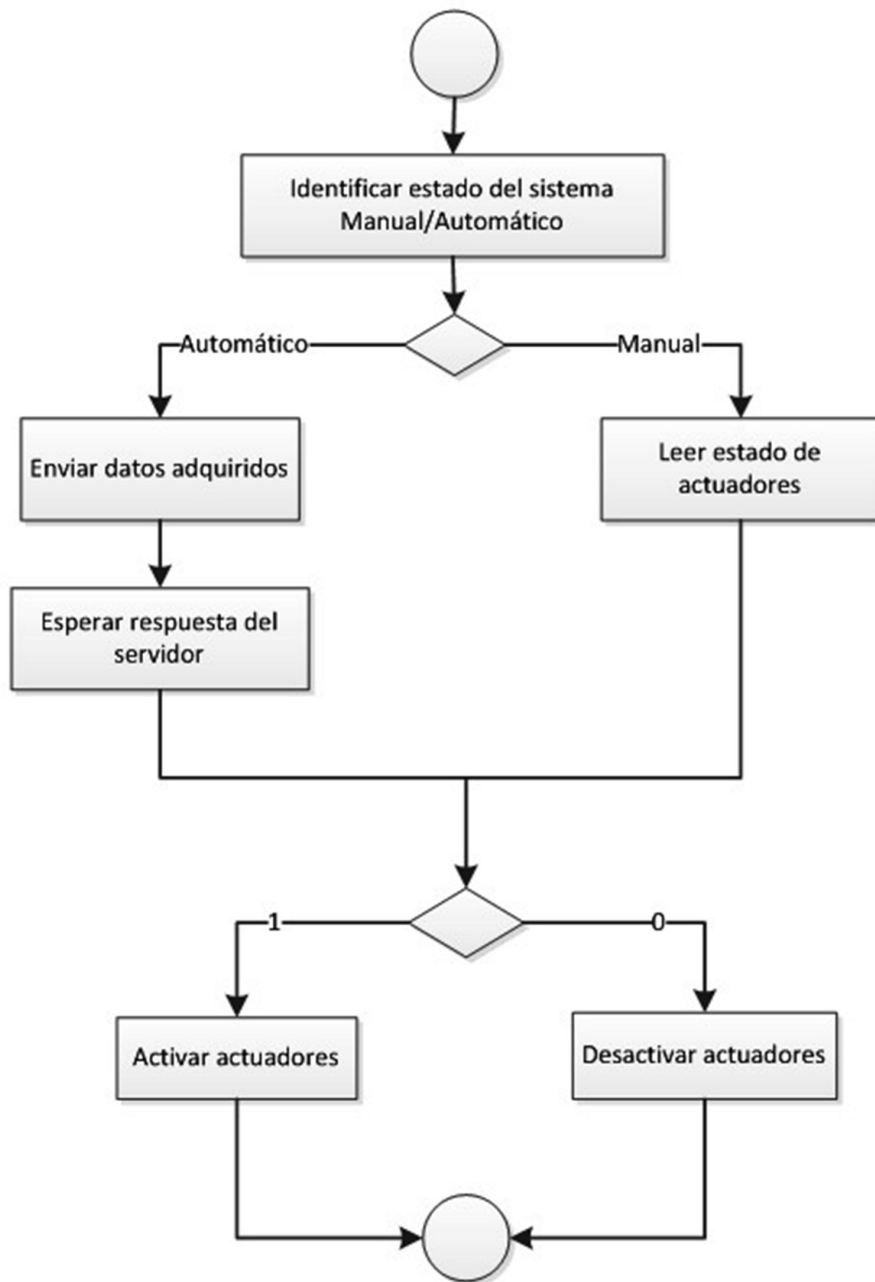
Identificar estado del sistema Manual/Automático

Automático

Manual

Enviar datos adquiridos

Leer estado de actuadores

Esperar respuesta del servidor

1

0

Activar actuadores

Desactivar actuadores